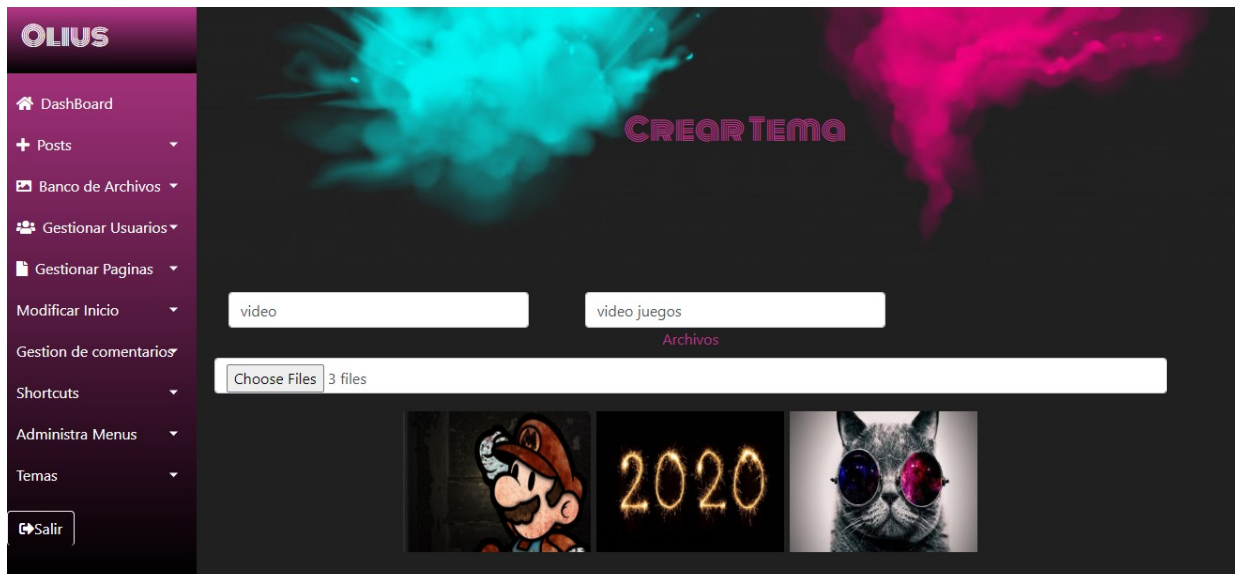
OLIUS

DashBoard

Posts

Banco de Archivos

Gestionar Usuarios

Gestionar Paginas

Modificar Inicio

Gestion de comentarios

Shortcuts

Administra Menus

Temas

Salir

Crear Tema

video

video juegos

Archivos

Choose Files 3 files

2020